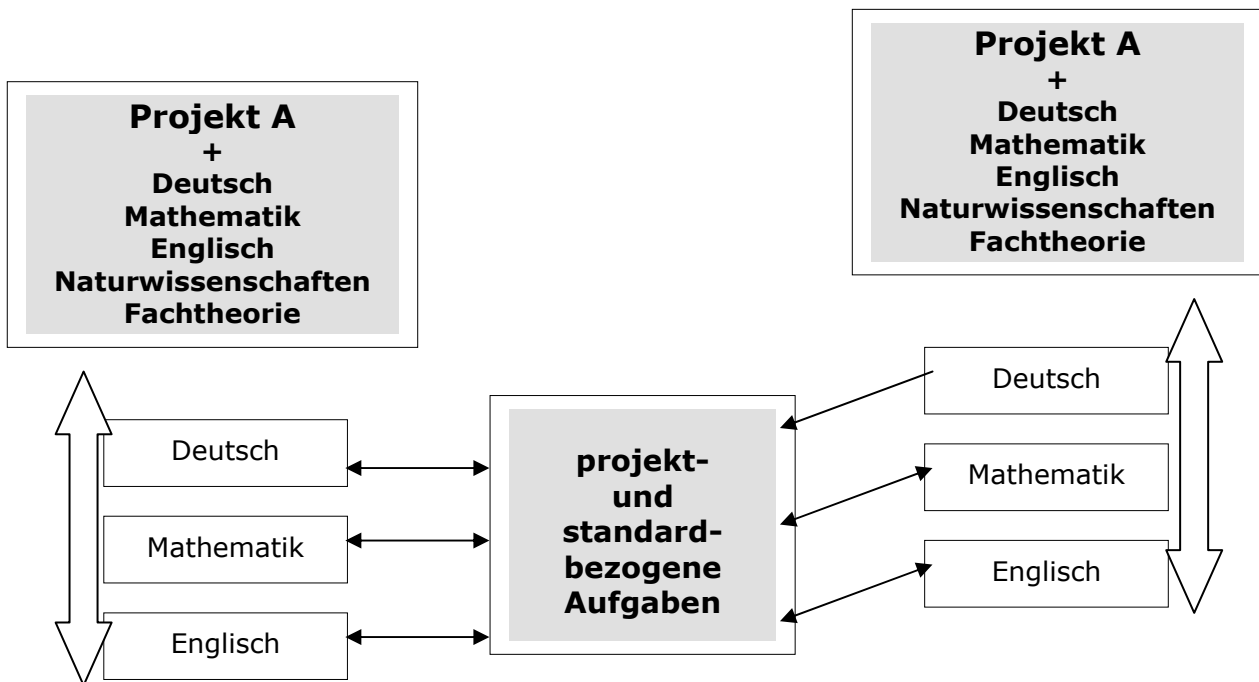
Projekt A
+
Deutsch
Mathematik
Englisch
Naturwissenschaften
Fachtheorie

Projekt A
+
Deutsch
Mathematik
Englisch
Naturwissenschaften
Fachtheorie

Deutsch

Mathematik

Englisch

projekt- und standardbezogene Aufgaben

Deutsch

Mathematik

Englisch